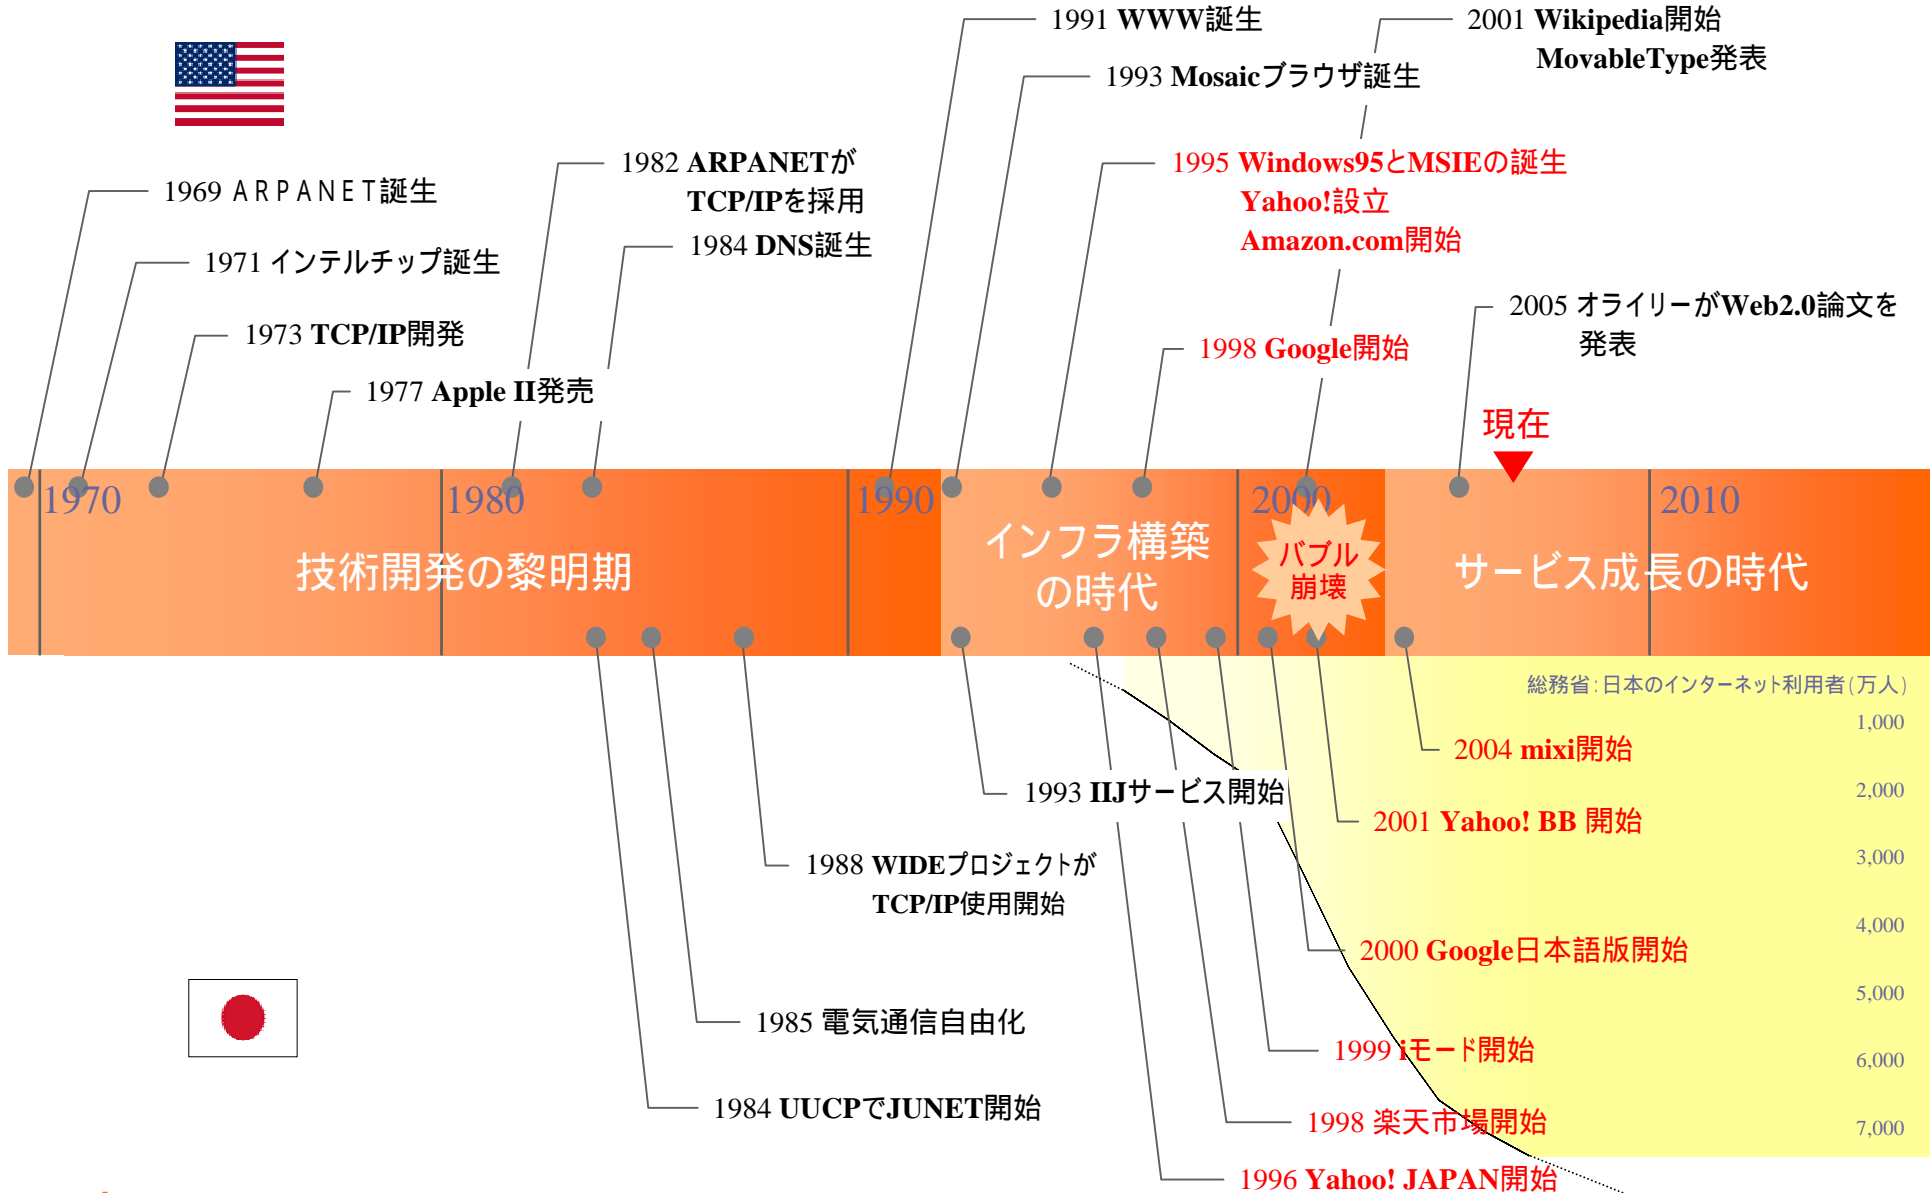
1991 WWW誕生

2001 Wikipedia開始
MovableType発表

1993 Mosaicブラウザ誕生

1982 ARPANETが
TCP/IPを採用

1995 Windows95とMSIEの誕生
Yahoo!設立
Amazon.com開始

1969 ARPANET誕生

1971 インテルチップ誕生

1984 DNS誕生

2005 オライリーがWeb2.0論文を
発表

1973 TCP/IP開発

1998 Google開始

1977 Apple II発売

現在

1970

1980

1990

2000

2010

技術開発の黎明期

インフラ構築
の時代

バブル
崩壊

サービス成長の時代

総務省：日本のインターネット利用者（万人）

1,000

2004 mixi開始

2,000

1993 IIJサービス開始

2001 Yahoo! BB 開始

3,000

1988 WIDEプロジェクトが
TCP/IP使用開始

4,000

2000 Google日本語版開始

5,000

1985 電気通信自由化

1999 iモード開始

6,000

1984 UUCPでJUNET開始

1998 楽天市場開始

7,000

1996 Yahoo! JAPAN開始